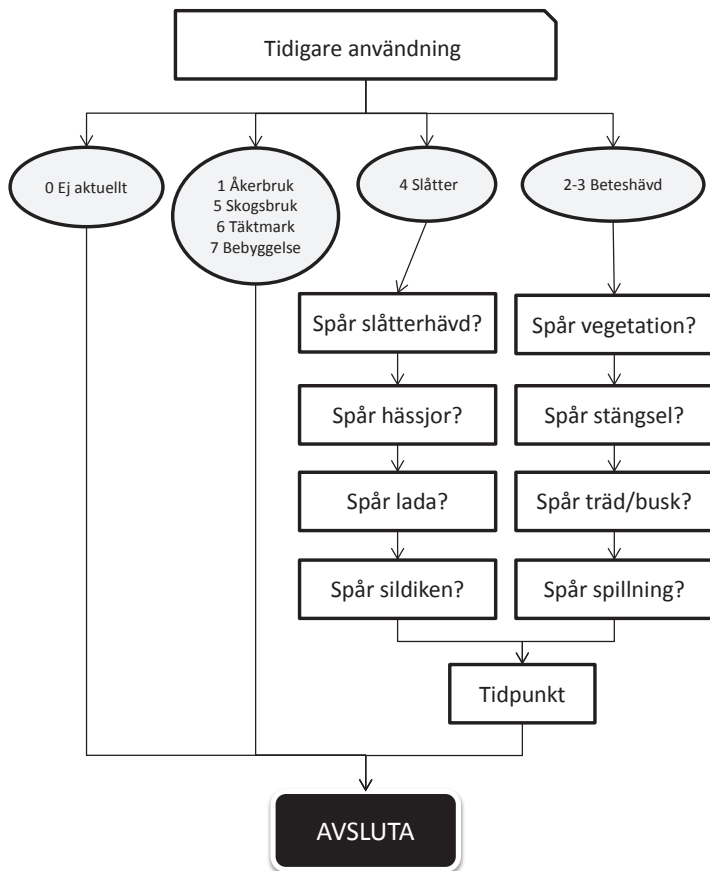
Tidigare användning

0 Ej aktuellt

1 Åkerbruk
5 Skogsbruk
6 Täktmark
7 Bebyggelse

4 Slåtter

2-3 Beteshävd

Spår slåtterhävd?

Spår hässjor?

Spår lada?

Spår sildiken?

Spår vegetation?

Spår stängsel?

Spår träd/busk?

Spår spillning?

Tidpunkt

AVSLUTA